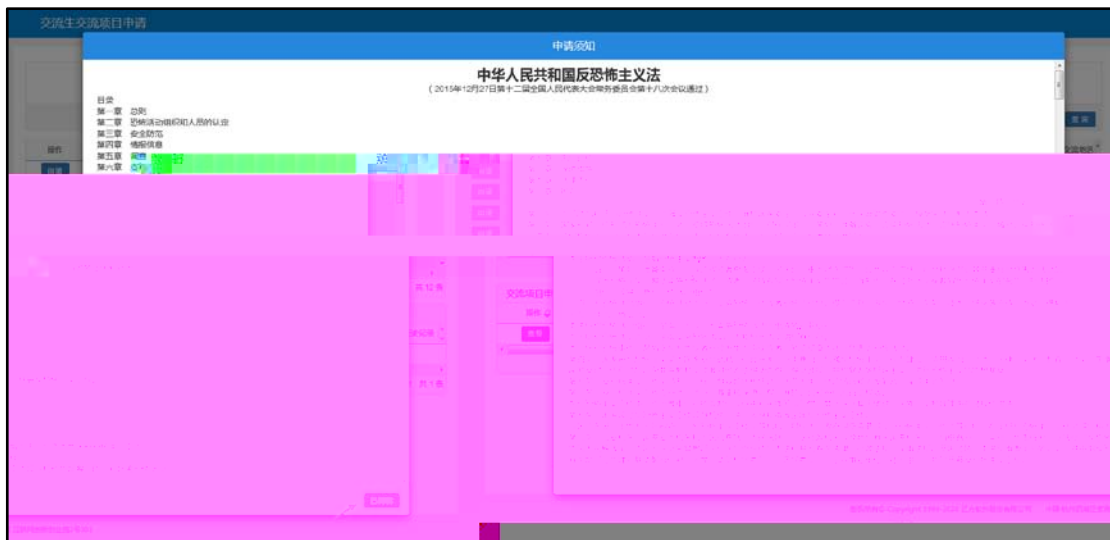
交流生交流项目申请

申请须知

中华人民共和国反恐怖主义法

（2015年12月27日第十二届全国人民代表大会常务委员会第十八次会议通过）

目录
第一章 总则
第二章 恐怖活动组织和人员的认定
第三章 安全防范
第四章 情报信息
第五章 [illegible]
第六章 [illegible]

操作

共 12 条

交流项目申

共 1 条

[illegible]